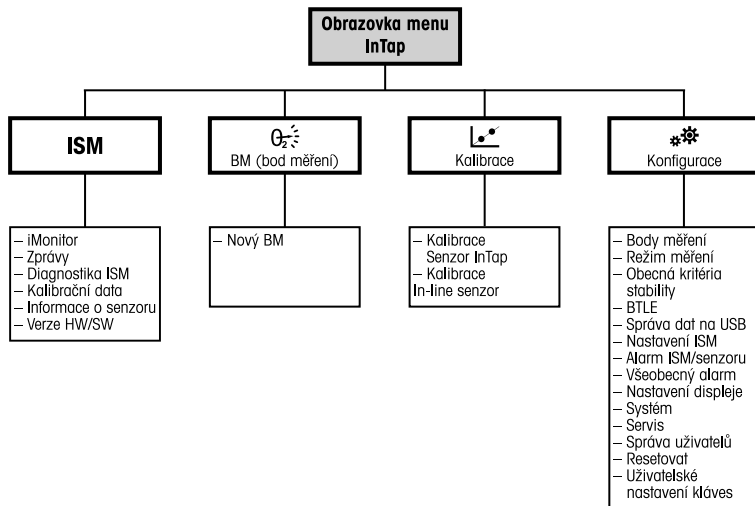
Obrazovka menu InTap

ISM

BM (bod měření)

Kalibrace

Konfigurace

– iMonitor
– Zprávy
– Diagnostika ISM
– Kalibrační data
– Informace o senzoru
– Verze HW/SW

– Nový BM

– Kalibrace Senzor InTap
– Kalibrace In-line senzor

– Body měření
– Režim měření
– Obecná kritéria stability
– BTLE
– Správa dat na USB
– Nastavení ISM
– Alarm ISM/senzoru
– Všeobecný alarm
– Nastavení displeje
– Systém
– Servis
– Správa uživatelů
– Resetovat
– Uživatelské nastavení kláves